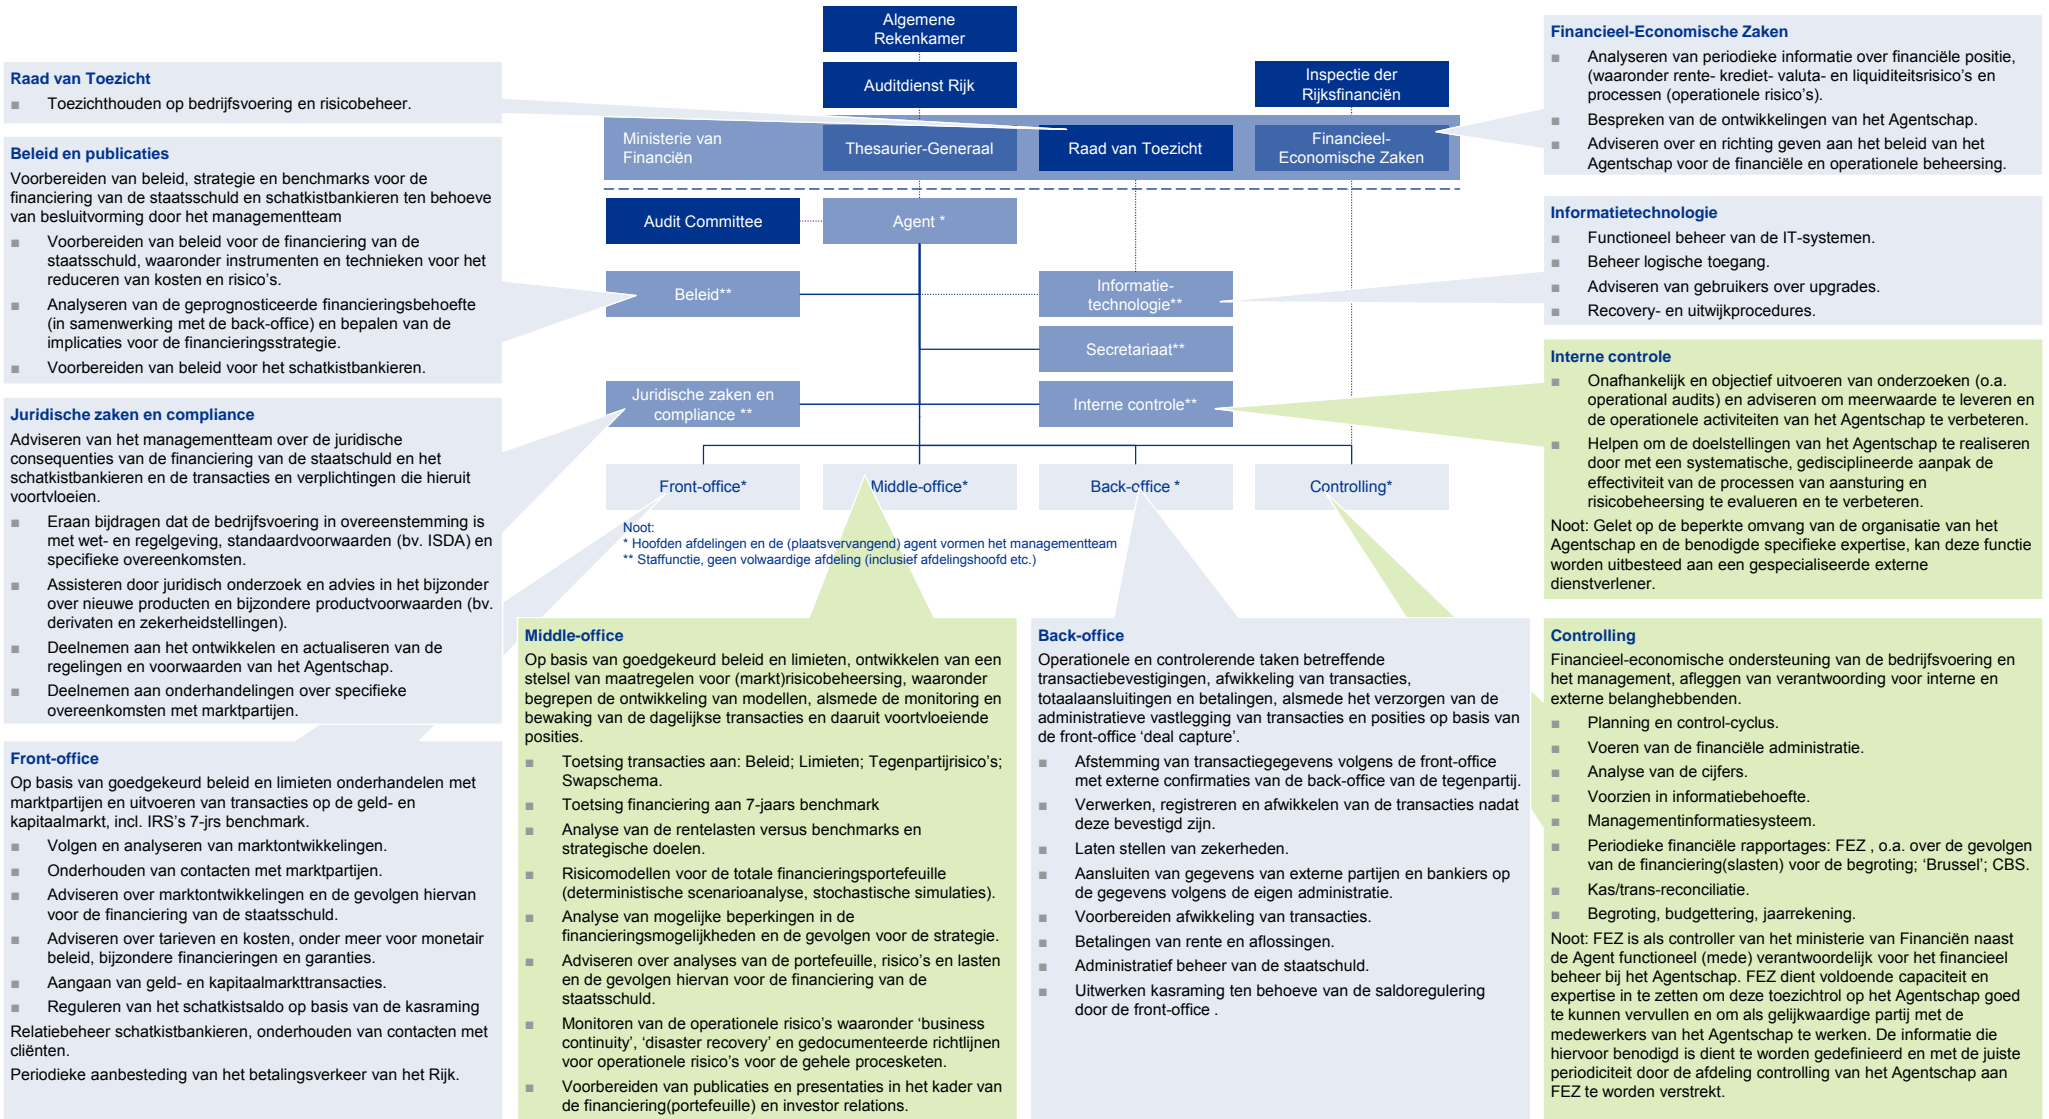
Algemene Rekenkamer

Auditdienst Rijk

Inspectie der Rijksfinanciën

Ministerie van Financiën

Thesaurier-Generaal

Raad van Toezicht

Financieel-Economische Zaken

Audit Committee

Agent *

Beleid**

Informatie-technologie**

Secretariaat**

Juridische zaken en compliance **

Interne controle**

Front-office*

Middle-office*

Back-office *

Controlling*

Noot:
* Hoofden afdelingen en de (plaatsvervangend) agent vormen het managementteam
** Staffunctie, geen volwaardige afdeling (inclusief afdelingshoofd etc.)

Raad van Toezicht
- Toezichthouden op bedrijfsvoering en risicobeheer.

Beleid en publicaties
Voorbereiden van beleid, strategie en benchmarks voor de financiering van de staatsschuld en schatkistbankieren ten behoeve van besluitvorming door het managementteam
- Voorbereiden van beleid voor de financiering van de staatsschuld, waaronder instrumenten en technieken voor het reduceren van kosten en risico's.
- Analyseren van de geprognosticeerde financieringsbehoefte (in samenwerking met de back-office) en bepalen van de implicaties voor de financieringsstrategie.
- Voorbereiden van beleid voor het schatkistbankieren.

Juridische zaken en compliance
Adviseren van het managementteam over de juridische consequenties van de financiering van de staatsschuld en het schatkistbankieren en de transacties en verplichtingen die hieruit voortvloeien.
- Eraan bijdragen dat de bedrijfsvoering in overeenstemming is met wet- en regelgeving, standaardvoorwaarden (bv. ISDA) en specifieke overeenkomsten.
- Assisteren door juridisch onderzoek en advies in het bijzonder over nieuwe producten en bijzondere productvoorwaarden (bv. derivaten en zekerheidstellingen).
- Deelnemen aan het ontwikkelen en actualiseren van de regelingen en voorwaarden van het Agentschap.
- Deelnemen aan onderhandelingen over specifieke overeenkomsten met marktpartijen.

Front-office
Op basis van goedgekeurd beleid en limieten onderhandelen met marktpartijen en uitvoeren van transacties op de geld- en kapitaalmarkt, incl. IRS's 7-jrs benchmark.
- Volgen en analyseren van marktontwikkelingen.
- Onderhouden van contacten met marktpartijen.
- Adviseren over marktontwikkelingen en de gevolgen hiervan voor de financiering van de staatsschuld.
- Adviseren over tarieven en kosten, onder meer voor monetair beleid, bijzondere financieringen en garanties.
- Aangaan van geld- en kapitaalmarkttransacties.
- Reguleren van het schatkistsaldo op basis van de kasraming
Relatiebeheer schatkistbankieren, onderhouden van contacten met cliënten.
Periodieke aanbesteding van het betalingsverkeer van het Rijk.

Middle-office
Op basis van goedgekeurd beleid en limieten, ontwikkelen van een stelsel van maatregelen voor (markt)risicobeheersing, waaronder begrepen de ontwikkeling van modellen, alsmede de monitoring en bewaking van de dagelijkse transacties en daaruit voortvloeiende posities.
- Toetsing transacties aan: Beleid; Limieten; Tegenpartijrisico's; Swapschema.
- Toetsing financiering aan 7-jaars benchmark
- Analyse van de rentelasten versus benchmarks en strategische doelen.
- Risicomodellen voor de totale financieringsportefeuille (deterministische scenarioanalyse, stochastische simulaties).
- Analyse van mogelijke beperkingen in de financieringsmogelijkheden en de gevolgen voor de strategie.
- Adviseren over analyses van de portefeuille, risico's en lasten en de gevolgen hiervan voor de financiering van de staatsschuld.
- Monitoren van de operationele risico's waaronder 'business continuity', 'disaster recovery' en gedocumenteerde richtlijnen voor operationele risico's voor de gehele procesketen.
- Voorbereiden van publicaties en presentaties in het kader van de financiering(portefeuille) en investor relations.

Back-office
Operationele en controlerende taken betreffende transactiebevestigingen, afwikkeling van transacties, totaalaansluitingen en betalingen, alsmede het verzorgen van de administratieve vastlegging van transacties en posities op basis van de front-office 'deal capture'.
- Afstemming van transactiegegevens volgens de front-office met externe confirmaties van de back-office van de tegenpartij.
- Verwerken, registreren en afwikkelen van de transacties nadat deze bevestigd zijn.
- Laten stellen van zekerheden.
- Aansluiten van gegevens van externe partijen en bankiers op de gegevens volgens de eigen administratie.
- Voorbereiden afwikkeling van transacties.
- Betalingen van rente en aflossingen.
- Administratief beheer van de staatschuld.
- Uitwerken kasraming ten behoeve van de saldoregulering door de front-office .

Financieel-Economische Zaken
- Analyseren van periodieke informatie over financiële positie, (waaronder rente- krediet- valuta- en liquiditeitsrisico's en processen (operationele risico's).
- Bespreken van de ontwikkelingen van het Agentschap.
- Adviseren over en richting geven aan het beleid van het Agentschap voor de financiële en operationele beheersing.

Informatietechnologie
- Functioneel beheer van de IT-systemen.
- Beheer logische toegang.
- Adviseren van gebruikers over upgrades.
- Recovery- en uitwijkprocedures.

Interne controle
- Onafhankelijk en objectief uitvoeren van onderzoeken (o.a. operational audits) en adviseren om meerwaarde te leveren en de operationele activiteiten van het Agentschap te verbeteren.
- Helpen om de doelstellingen van het Agentschap te realiseren door met een systematische, gedisciplineerde aanpak de effectiviteit van de processen van risicobeheersing te evalueren en te verbeteren.
Noot: Gelet op de beperkte omvang van de organisatie van het Agentschap en de benodigde specifieke expertise, kan deze functie worden uitbesteed aan een gespecialiseerde externe dienstverlener.

Controlling
Financieel-economische ondersteuning van de bedrijfsvoering en het management, afleggen van verantwoording voor interne en externe belanghebbenden.
- Planning en control-cyclus.
- Voeren van de financiële administratie.
- Analyse van de cijfers.
- Voorzien in informatiebehoefte.
- Managementinformatiesysteem.
- Periodieke financiële rapportages: FEZ , o.a. over de gevolgen van de financiering(slasten) voor de begroting; 'Brussel'; CBS.
- Kas/trans-reconciliatie.
- Begroting, budgettering, jaarrekening.
Noot: FEZ is als controller van het ministerie van Financiën naast de Agent functioneel (mede) verantwoordelijk voor het financieel beheer bij het Agentschap. FEZ dient voldoende capaciteit en expertise in te zetten om deze toezichtrol op het Agentschap goed te kunnen vervullen en om als gelijkwaardige partij met de medewerkers van het Agentschap te werken. De informatie die hiervoor benodigd is dient te worden gedefinieerd en met de juiste periodiciteit door de afdeling controlling van het Agentschap aan FEZ te worden verstrekt.